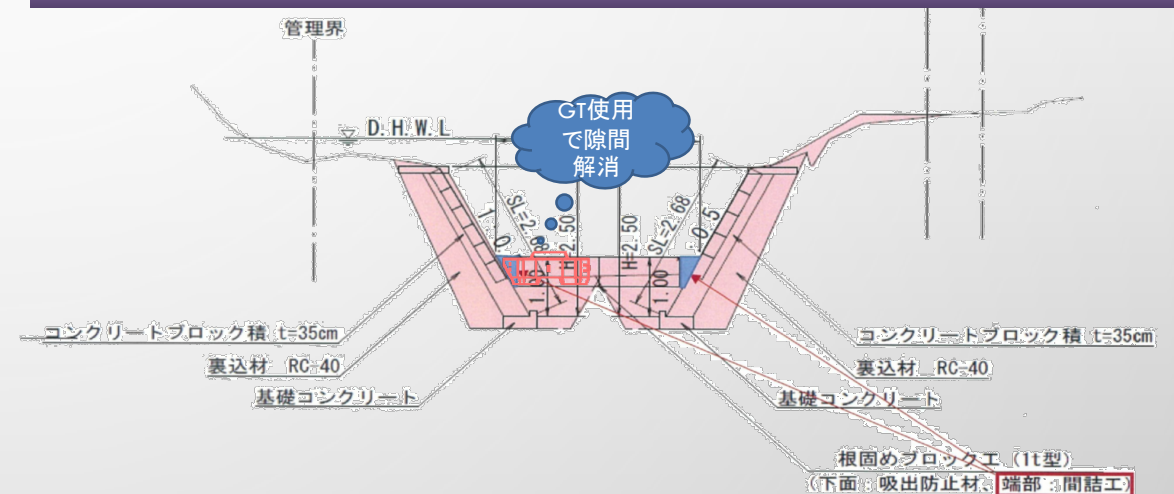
管理界

D.H.W.L

GT使用で隙間解消

SL=2.

2.50

1:0.

H=2.50

SL=2.68

1:0.5

1.00

1.00

コンクリートブロック積 t=35cm

裏込材 RC-40

基礎コンクリート

コンクリートブロック積 t=35cm

裏込材 RC-40

基礎コンクリート

根固めブロック工 (1t型)

(下面：吸出防止材、端部：間詰工)